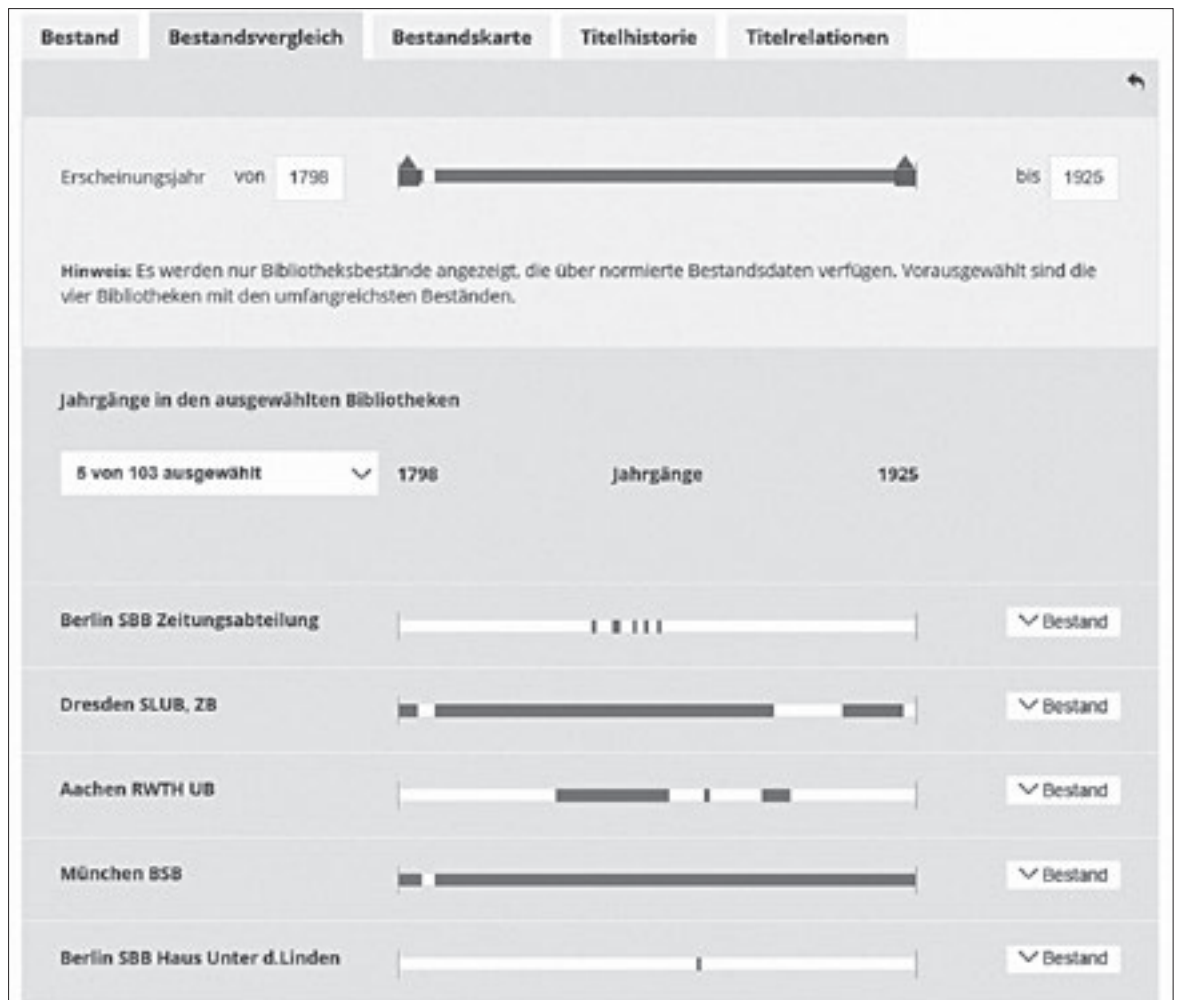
Bestand | Bestandsvergleich | Bestandskarte | Titelhistorie | Titelrelationen

Erscheinungsjahr von 1798 bis 1925

**Hinweis:** Es werden nur Bibliotheksbestände angezeigt, die über normierte Bestandsdaten verfügen. Vorausgewählt sind die vier Bibliotheken mit den umfangreichsten Beständen.

Jahrgänge in den ausgewählten Bibliotheken

5 von 103 ausgewählt

1798 Jahrgänge 1925

Berlin SBB Zeitungsabteilung
Bestand

Dresden SLUB, ZB
Bestand

Aachen RWTH UB
Bestand

München BSB
Bestand

Berlin SBB Haus Unter d.Linden
Bestand